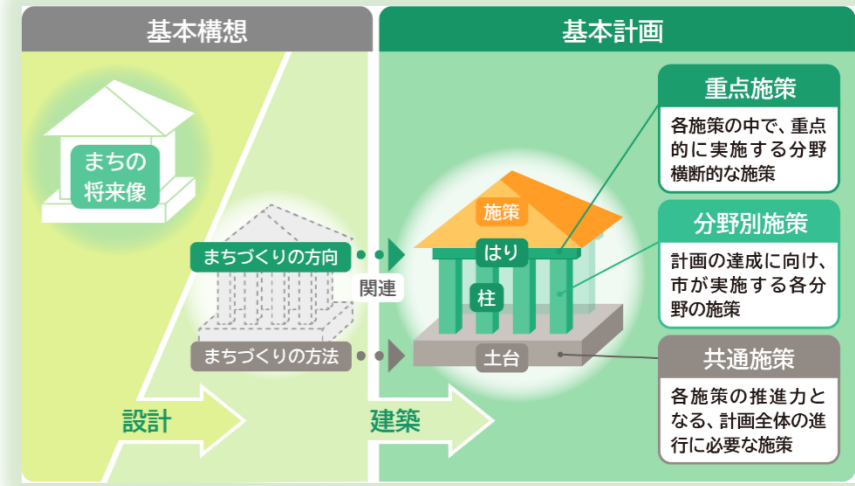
基本構想

基本計画

まちの
将来像

まちづくりの方向

関連

まちづくりの方法

設計

建築

施策

はり

柱

土台

重点施策

各施策の中で、重点的に実施する分野横断的な施策

分野別施策

計画の達成に向け、市が実施する各分野の施策

共通施策

各施策の推進力となる、計画全体の進行に必要な施策